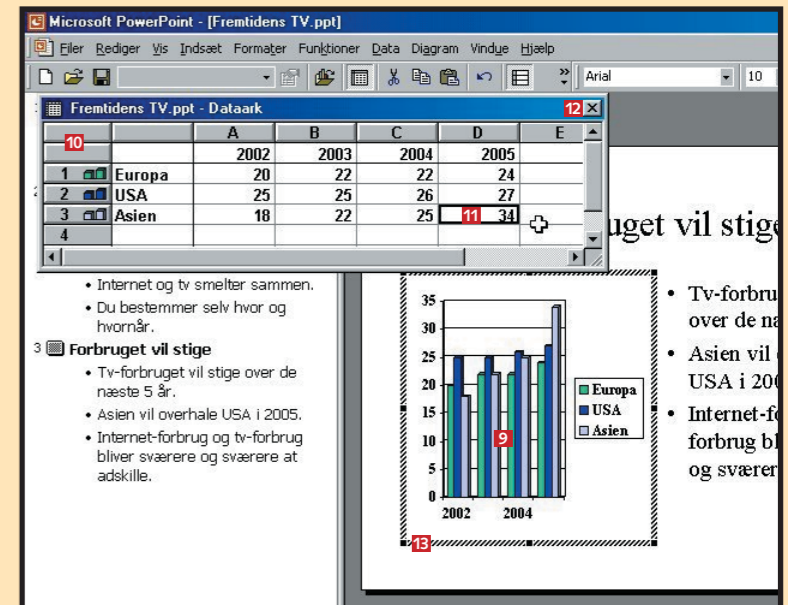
Microsoft PowerPoint - [Fremtidens TV.ppt]

Filer Rediger Vis Indsæt Formater Funktioner Data Diagram Vindue Hjælp

Arial 10

Fremtidens TV.ppt - Dataark 12

| 10 | | A | B | C | D | E |
|---|---|---|---|---|---|---|
| | | 2002 | 2003 | 2004 | 2005 | |
| 1 | Europa | 20 | 22 | 22 | 24 | |
| 2 | USA | 25 | 25 | 26 | 27 | |
| 3 | Asien | 18 | 22 | 25 | 11 34 | |
| 4 | | | | | | |

uget vil stige

- Internet og tv smelter sammen.
- Du bestemmer selv hvor og hvornår.

3 Forbruget vil stige
- Tv-forbruget vil stige over de næste 5 år.
- Asien vil overhale USA i 2005.
- Internet-forbrug og tv-forbrug bliver sværere og sværere at adskille.

35 30 25 20 15 10 5 0
2002 2004
Europa
USA
Asien
9
13

- Tv-forbrug over de na
- Asien vil USA i 200
- Internet-fo forbrug bl og sværer